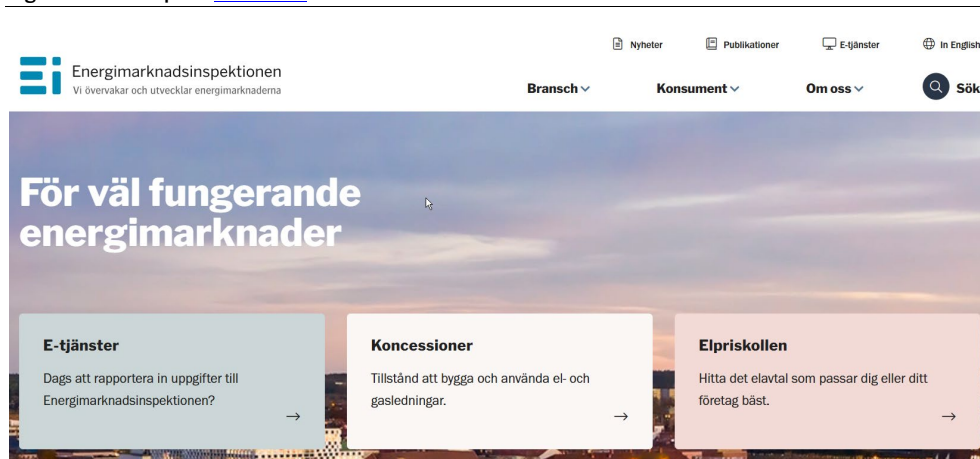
Ei Energimarknadsinspektionen
Vi övervakar och utvecklar energimarknaderna

Nyheter Publikationer E-tjänster In English

Bransch Konsument Om oss Sök

För väl fungerande energimarknader

E-tjänster
Dags att rapportera in uppgifter till Energimarknadsinspektionen?
→

Koncessioner
Tillstånd att bygga och använda el- och gasledningar.
→

Elpriskollen
Hitta det elavtal som passar dig eller ditt företag bäst.
→